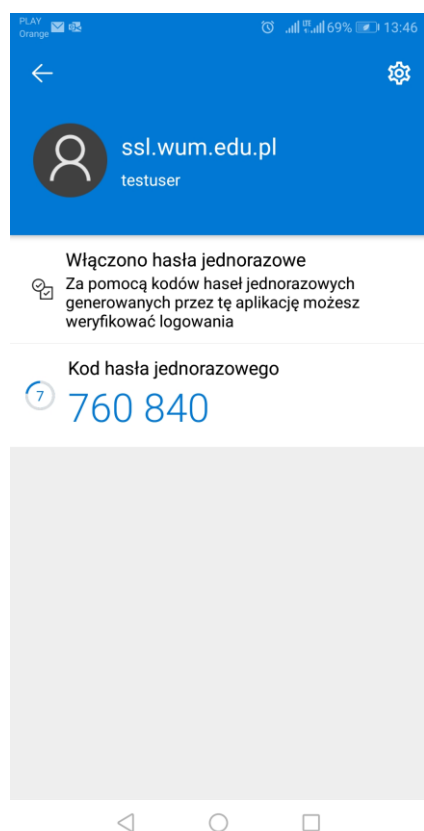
PLAY Orange

69% 13:46

ssl.wum.edu.pl

testuser

Włączono hasła jednorazowe

Za pomocą kodów haseł jednorazowych generowanych przez tę aplikację możesz weryfikować logowania

Kod hasła jednorazowego

7

760 840